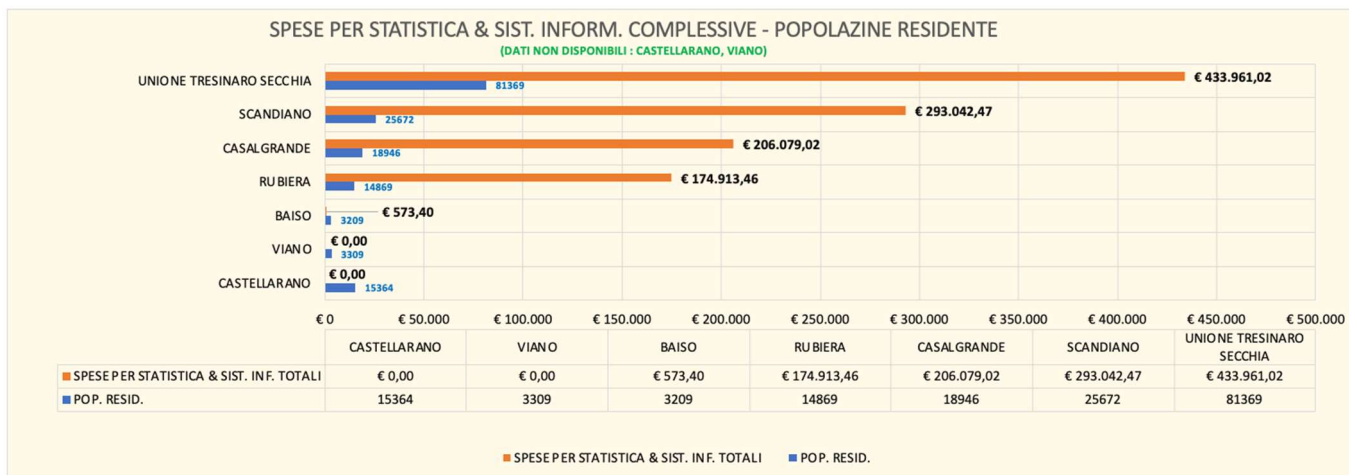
SPESE PER STATISTICA & SIST. INFORM. COMPLESSIVE - POPOLAZINE RESIDENTE
(DATI NON DISPONIBILI : CASTELLARANO, VIANO)

UNIONE TRESINARO SECCHIA € 433.961,02 81369
SCANDIANO € 293.042,47 25672
CASALGRANDE € 206.079,02 18946
RUBIERA € 174.913,46 14869
BAISO € 573,40 3209
VIANO € 0,00 3309
CASTELLARANO € 0,00 15364

€ 0 € 50.000 € 100.000 € 150.000 € 200.000 € 250.000 € 300.000 € 350.000 € 400.000 € 450.000 € 500.000

| | CASTELLARANO | VIANO | BAISO | RUBIERA | CASALGRANDE | SCANDIANO | UNIONE TRESINARO SECCHIA |
|---|---|---|---|---|---|---|---|
| SPESE PER STATISTICA & SIST. INF. TOTALI | € 0,00 | € 0,00 | € 573,40 | € 174.913,46 | € 206.079,02 | € 293.042,47 | € 433.961,02 |
| POP. RESID. | 15364 | 3309 | 3209 | 14869 | 18946 | 25672 | 81369 |

SPESE PER STATISTICA & SIST. INF. TOTALI POP. RESID.